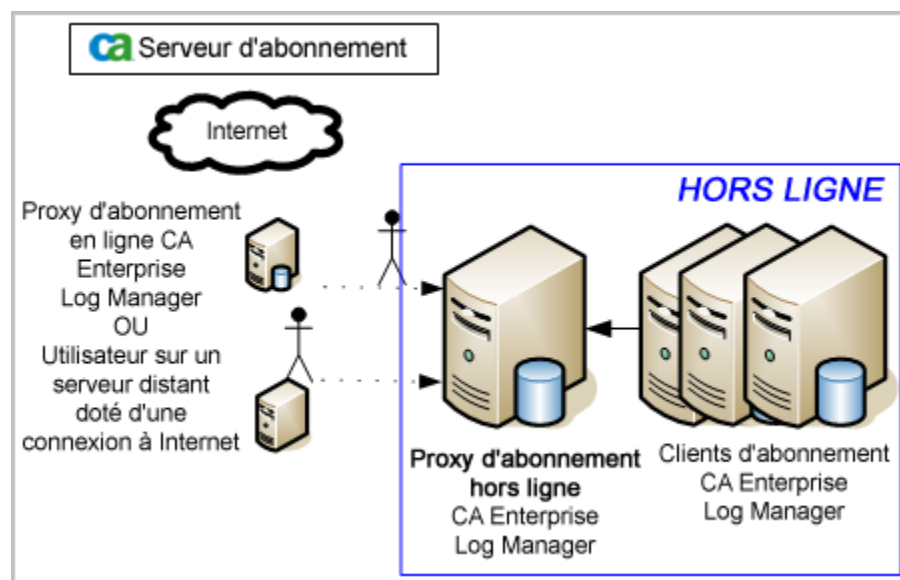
ca Serveur d'abonnement

Internet

HORS LIGNE

Proxy d'abonnement en ligne CA Enterprise Log Manager OU Utilisateur sur un serveur distant doté d'une connexion à Internet

Proxy d'abonnement hors ligne CA Enterprise Log Manager

Clients d'abonnement CA Enterprise Log Manager